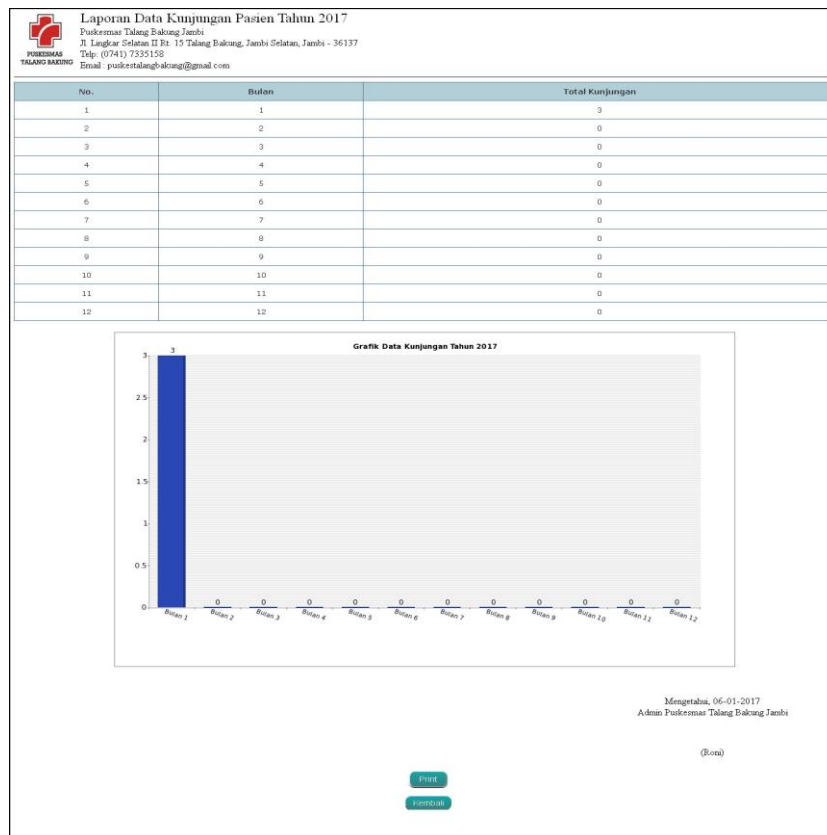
PUSKESMAS TALANG BAKUNG

Laporan Data Kunjungan Pasien Tahun 2017
Puskesmas Talang Bakung Jambi
Jl. Lingkar Selatan II Rt. 15 Talang Bakung, Jambi Selatan, Jambi - 36137
Telp: (0741) 7335158
Email : puskestalangbakung@gmail.com

| No. | Bulan | Total Kunjungan |
|---|---|---|
| 1 | 1 | 3 |
| 2 | 2 | 0 |
| 3 | 3 | 0 |
| 4 | 4 | 0 |
| 5 | 5 | 0 |
| 6 | 6 | 0 |
| 7 | 7 | 0 |
| 8 | 8 | 0 |
| 9 | 9 | 0 |
| 10 | 10 | 0 |
| 11 | 11 | 0 |
| 12 | 12 | 0 |

Grafik Data Kunjungan Tahun 2017

3
2.5
2
1.5
1
0.5
0

3 0 0 0 0 0 0 0 0 0 0 0

Bulan 1 Bulan 2 Bulan 3 Bulan 4 Bulan 5 Bulan 6 Bulan 7 Bulan 8 Bulan 9 Bulan 10 Bulan 11 Bulan 12

Mengetahui, 06-01-2017
Admin Puskesmas Talang Bakung Jambi

(Roni)

Print

Kembali